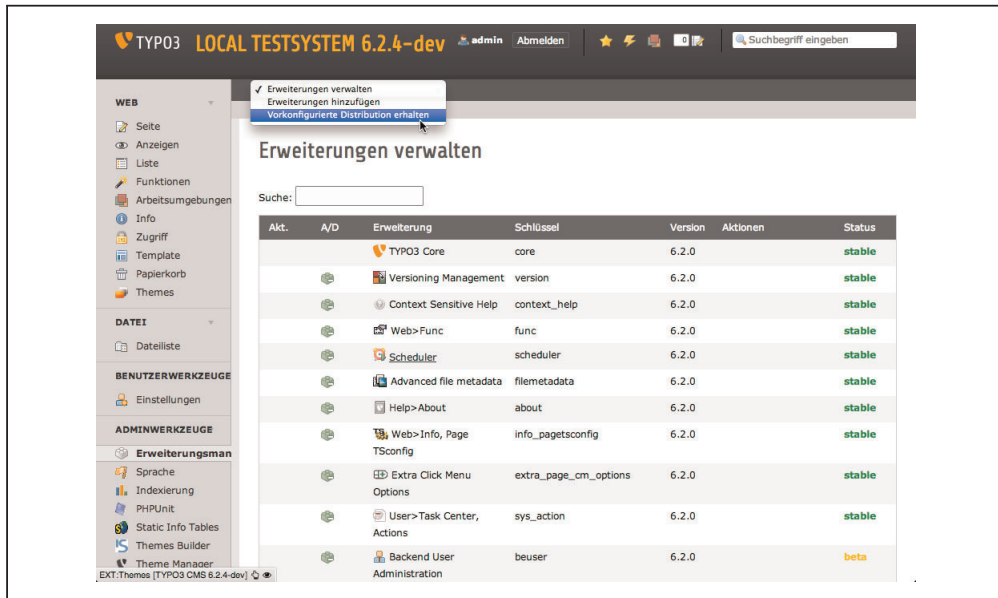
TYPO3 LOCAL TESTSYSTEM 6.2.4-dev admin Abmelden 0 Suchbegriff eingeben

WEB
Seite
Anzeigen
Liste
Funktionen
Arbeitsumgebungen
Info
Zugriff
Template
Papierkorb
Themes

DATEI
Dateiliste

BENUTZERWERKZEUGE
Einstellungen

ADMINWERKZEUGE
Erweiterungsman
Sprache
Indexierung
PHPUnit
Static Info Tables
Themes Builder
Theme Manager

EXT:Themes [TYPO3 CMS 6.2.4-dev]

✓ Erweiterungen verwalten
Erweiterungen hinzufügen
Vorkonfigurierte Distribution erhalten

Erweiterungen verwalten

Suche:

| Akt. | A/D | Erweiterung | Schlüssel | Version | Aktionen | Status |
|---|---|---|---|---|---|---|
| | | TYPO3 Core | core | 6.2.0 | | stable |
| | | Versioning Management | version | 6.2.0 | | stable |
| | | Context Sensitive Help | context_help | 6.2.0 | | stable |
| | | Web>Func | func | 6.2.0 | | stable |
| | | Scheduler | scheduler | 6.2.0 | | stable |
| | | Advanced file metadata | filemetadata | 6.2.0 | | stable |
| | | Help>About | about | 6.2.0 | | stable |
| | | Web>Info, Page TSconfig | info_pagetsconfig | 6.2.0 | | stable |
| | | Extra Click Menu Options | extra_page_cm_options | 6.2.0 | | stable |
| | | User>Task Center, Actions | sys_action | 6.2.0 | | stable |
| | | Backend User Administration | beuser | 6.2.0 | | beta |